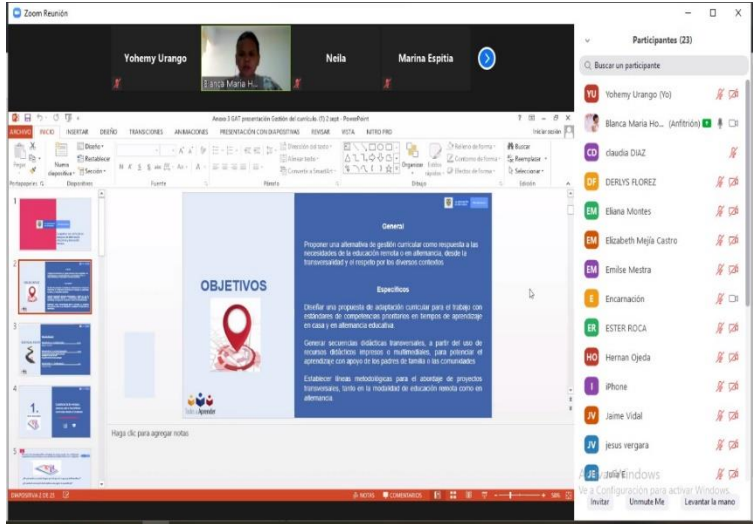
Zoom Reunión

Yohemy Urango

Blanca Maria H...

Neila

Marina Espitia

Participantes (23)

Buscar un participante

YU Yohemy Urango (Yo)

Blanca Maria Ho... (Anfitrión)

CD claudia DIAZ

DF DERLYS FLOREZ

EM Eliana Montes

EM Elizabeth Mejía Castro

EM Emilse Mestra

E Encarnación

ER ESTER ROCA

HO Hernan Ojeda

I iPhone

JV Jaime Vidal

JV jesus vergara

JE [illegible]

Activar Windows
Ve a Configuración para activar Windows.

Invitar   Unmute Me   Levantar la mano

Anexo 3 GAT presentación Gestión del currículo (5) 2.pptx - PowerPoint

ARCHIVO INICIO INSERTAR DISEÑO TRANSICIONES ANIMACIONES PRESENTACIÓN CON DIAPOSITIVAS REVISAR VISTA NITRO PRO

Iniciar sesión

Pegar Nueva diapositiva Diseño Restablecer Sección Portapapeles Diapositivas Fuente Párrafo Dirección del texto Alinear texto Convertir a SmartArt Organizar Estilos rápidos Relleno de forma Contorno de forma Efectos de forma Dibujo Buscar Reemplazar Seleccionar Edición

1. 2. 3. 4. 5.

OBJETIVOS

Todos a Aprender

General

Proponer una alternativa de gestión curricular como respuesta a las necesidades de la educación remota o en alternancia, desde la transversalidad y el respeto por los diversos contextos

Específicos

Diseñar una propuesta de adaptación curricular para el trabajo con estándares de competencias prioritarios en tiempos de aprendizaje en casa y en alternancia educativa.

Generar secuencias didácticas transversales, a partir del uso de recursos didácticos impresos o multimediales, para potenciar el aprendizaje con apoyo de los padres de familia o las comunidades

Establecer líneas metodológicas para el abordaje de proyectos transversales, tanto en la modalidad de educación remota como en alternancia.

Haga clic para agregar notas

DIAPOSITIVA 2 DE 23

NOTAS COMENTARIOS 56%